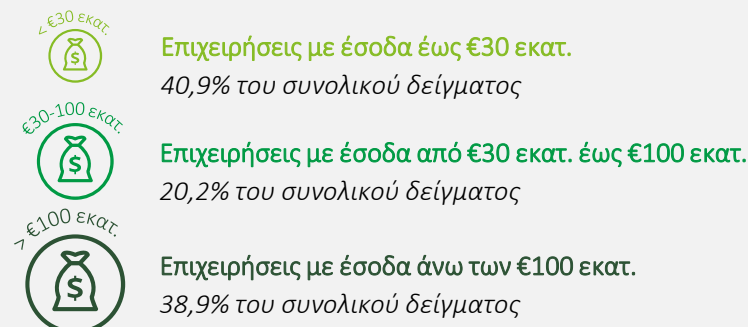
< €30 εκατ.

Επιχειρήσεις με έσοδα έως €30 εκατ.
40,9% του συνολικού δείγματος

€30-100 εκατ.

Επιχειρήσεις με έσοδα από €30 εκατ. έως €100 εκατ.
20,2% του συνολικού δείγματος

> €100 εκατ.

Επιχειρήσεις με έσοδα άνω των €100 εκατ.
38,9% του συνολικού δείγματος